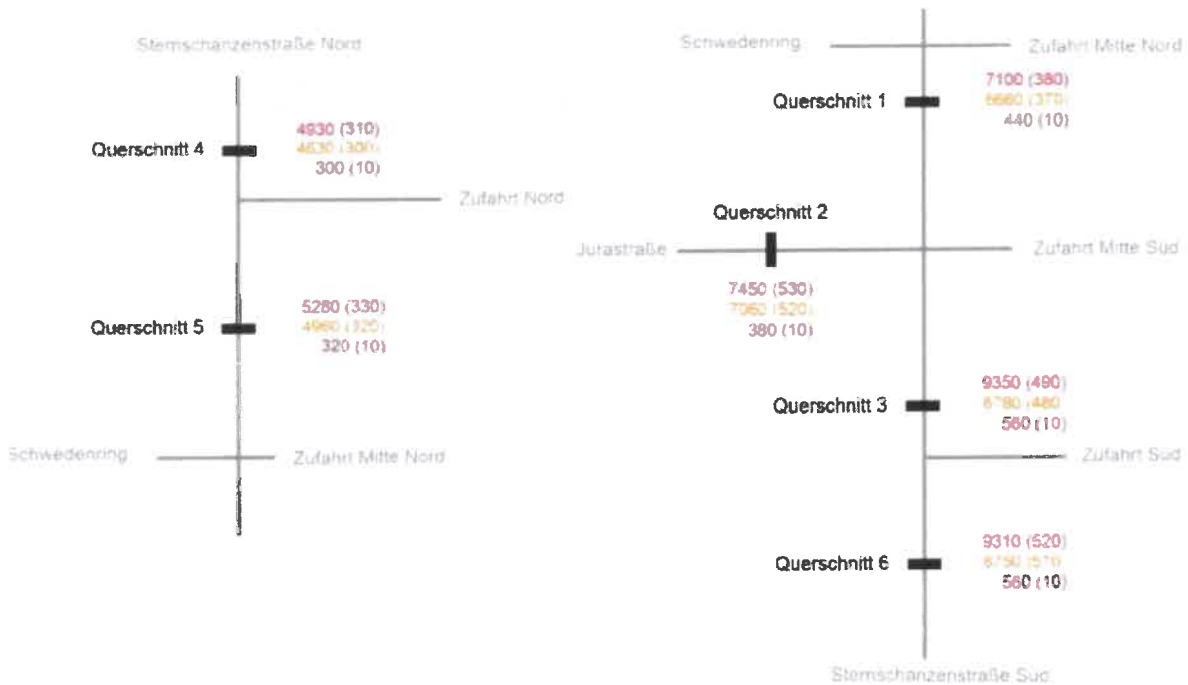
Sternschanzenstraße Nord

Querschnitt 4
4930 (310)
4630 (300)
300 (10)

Zufahrt Nord

Querschnitt 5
5280 (330)
4960 (320)
320 (10)

Schwedenring
Zufahrt Mitte Nord

Schwedenring
Zufahrt Mitte Nord

Querschnitt 1
7100 (380)
6660 (370)
440 (10)

Querschnitt 2
Jurastraße
Zufahrt Mitte Süd
7450 (530)
7060 (520)
380 (10)

Querschnitt 3
9350 (490)
8780 (480)
560 (10)

Zufahrt Süd

Querschnitt 6
9310 (520)
8750 (510)
560 (10)

Sternschanzenstraße Süd